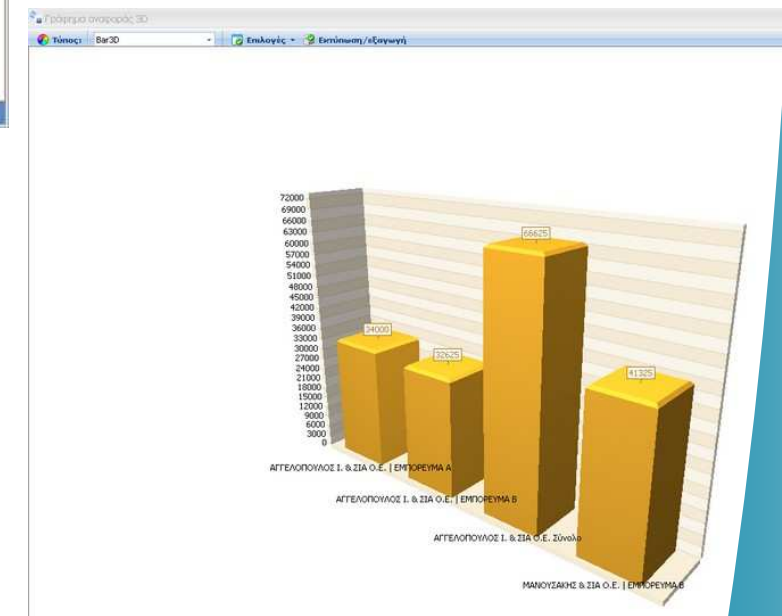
Γράφημα αναφοράς 3D

Τύπος: Bar3D

Επιλογές

Εκτύπωση/εξαγωγή

72000
69000
66000
63000
60000
57000
54000
51000
48000
45000
42000
39000
36000
33000
30000
27000
24000
21000
18000
15000
12000
9000
6000
3000
0

34000

32625

66625

41325

ΑΓΓΕΛΟΠΟΥΛΟΣ Ι. & ΣΙΑ Ο.Ε. | ΕΜΠΟΡΕΥΜΑ Α

ΑΓΓΕΛΟΠΟΥΛΟΣ Ι. & ΣΙΑ Ο.Ε. | ΕΜΠΟΡΕΥΜΑ Β

ΑΓΓΕΛΟΠΟΥΛΟΣ Ι. & ΣΙΑ Ο.Ε. Σύνολο

ΜΑΝΟΥΣΑΚΗΣ & ΣΙΑ Ο.Ε. | ΕΜΠΟΡΕΥΜΑ Β